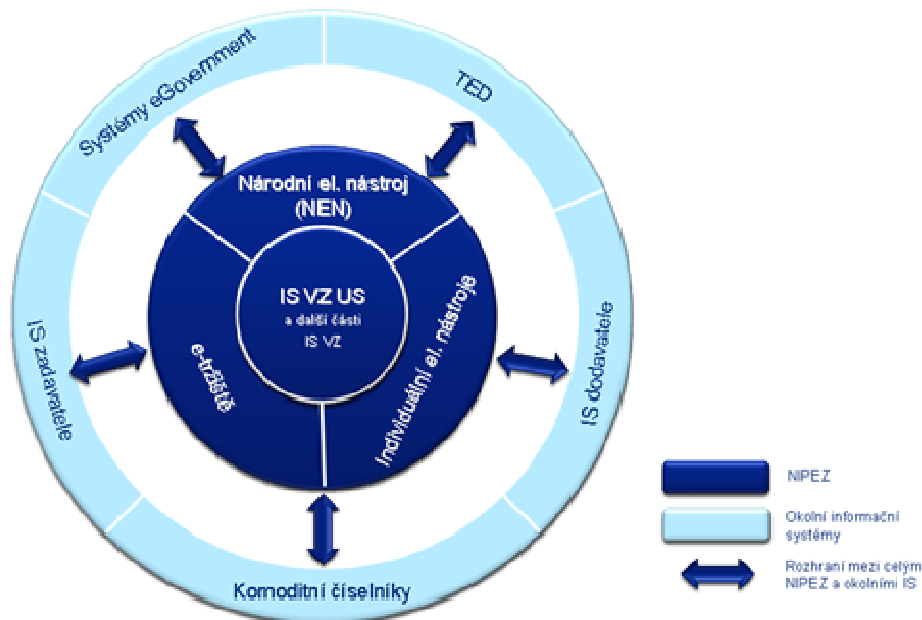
Systémy eGovernment

TED

Národní el. nástroj (NEN)

IS VZ US
a další části
IS VZ

e-tržiště

Individuální el. nástroje

IS zadavatele

IS dodavatele

Komoditní číselníky

NIPEZ

Okolní informační systémy

Rozhraní mezi celým NIPEZ a okolními IS